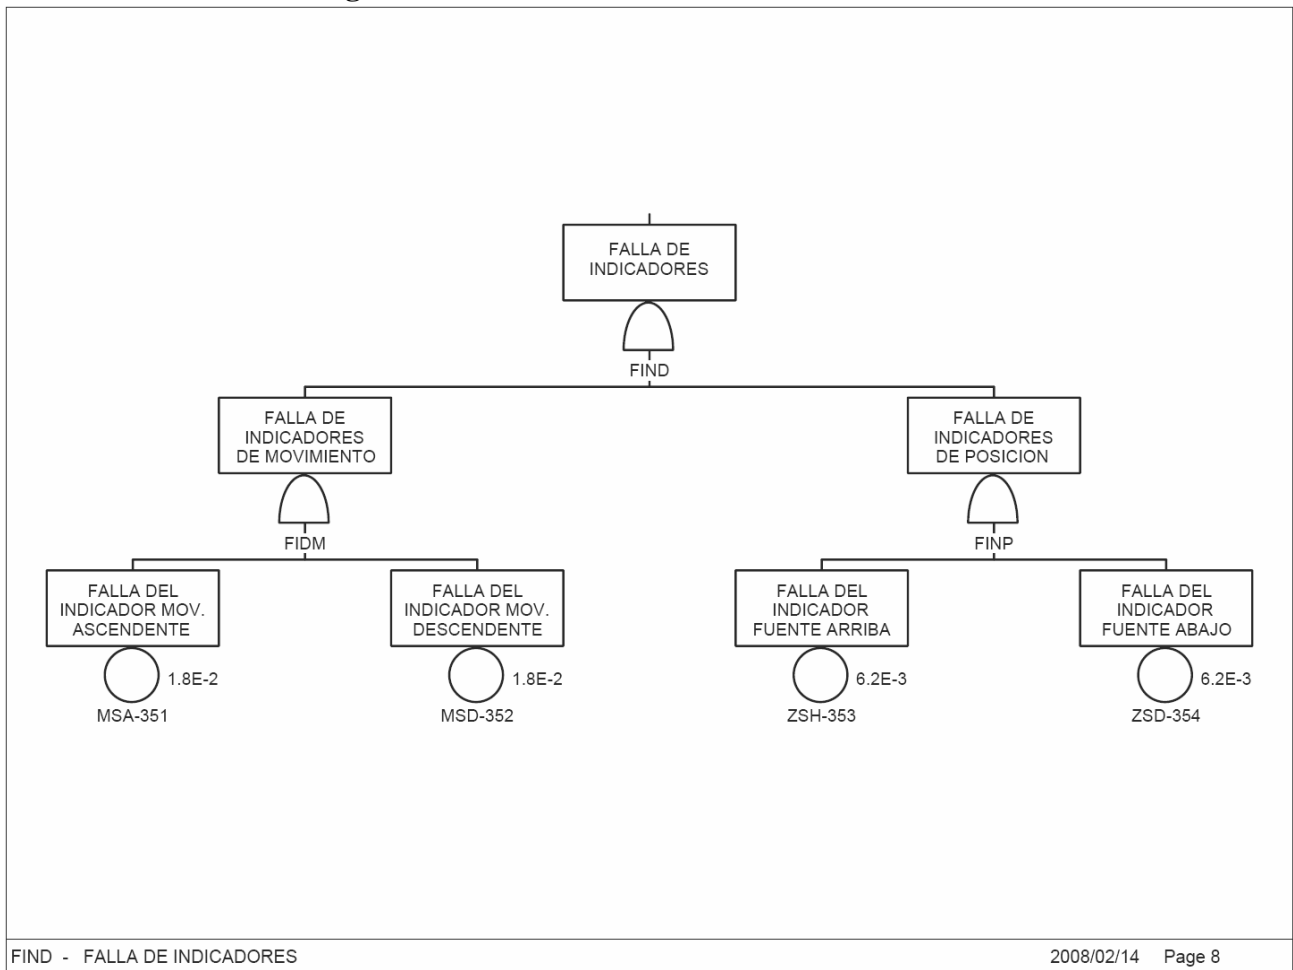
FALLA DE INDICADORES

FIND

FALLA DE INDICADORES DE MOVIMIENTO

FIDM

FALLA DE INDICADORES DE POSICION

FINP

FALLA DEL INDICADOR MOV. ASCENDENTE

1.8E-2

MSA-351

FALLA DEL INDICADOR MOV. DESCENDENTE

1.8E-2

MSD-352

FALLA DEL INDICADOR FUENTE ARRIBA

6.2E-3

ZSH-353

FALLA DEL INDICADOR FUENTE ABAJO

6.2E-3

ZSD-354

FIND - FALLA DE INDICADORES

2008/02/14 Page 8